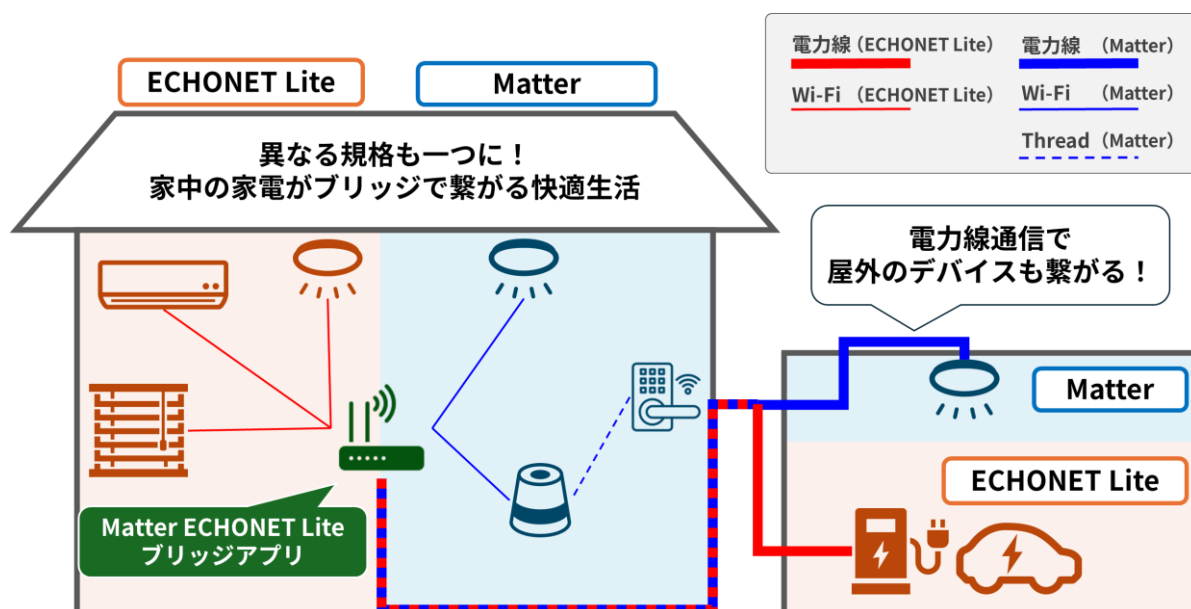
電力線（ECHONET Lite）
Wi-Fi （ECHONET Lite）
電力線 （Matter）
Wi-Fi （Matter）
Thread（Matter）

ECHONET Lite
Matter

異なる規格も一つに！
家中の家電がブリッジで繋がる快適生活

電力線通信で
屋外のデバイスも繋がる！

Matter
ECHONET Lite

Matter ECHONET Lite
ブリッジアプリ